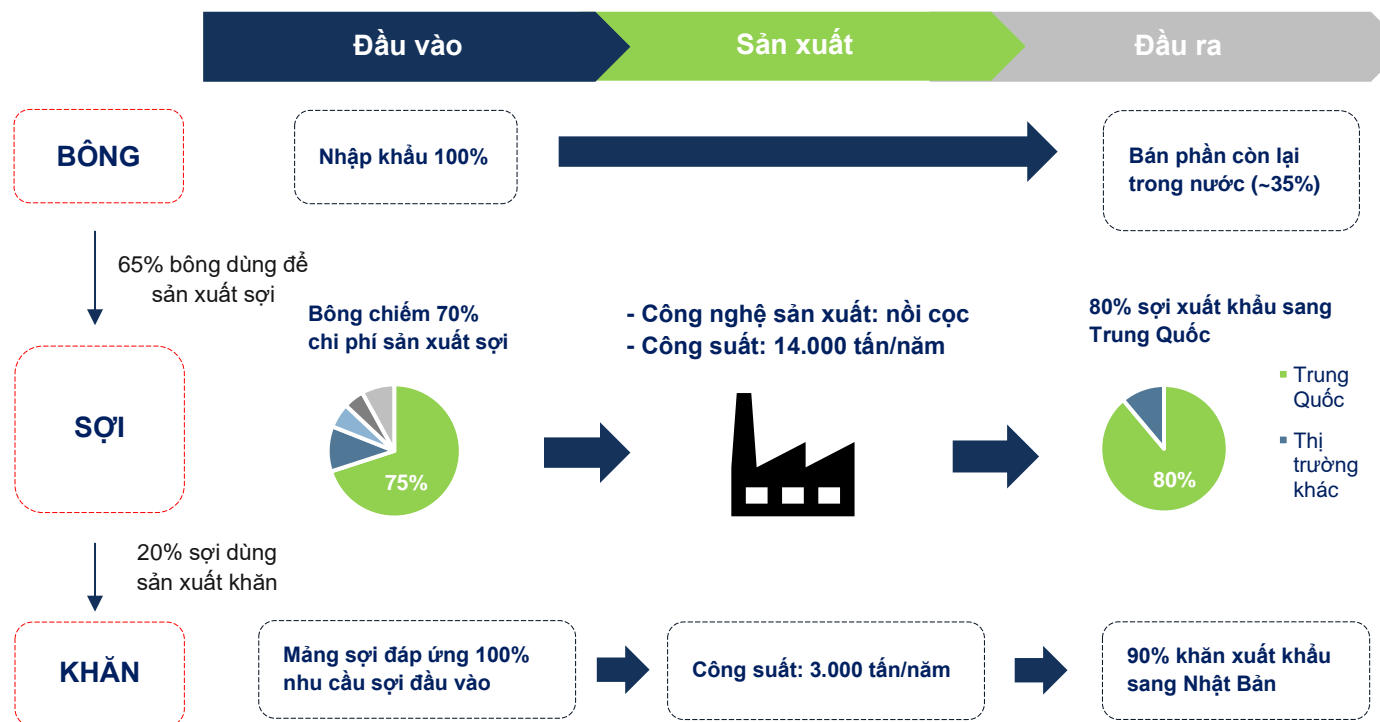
Đầu vào

Sản xuất

Đầu ra

BÔNG

Nhập khẩu 100%

Bán phần còn lại trong nước (~35%)

65% bông dùng để sản xuất sợi

Bông chiếm 70% chi phí sản xuất sợi

- Công nghệ sản xuất: nồi cọc
- Công suất: 14.000 tấn/năm

80% sợi xuất khẩu sang Trung Quốc

SỢI

75%

80%

Trung Quốc

Thị trường khác

20% sợi dùng sản xuất khăn

KHĂN

Mảng sợi đáp ứng 100% nhu cầu sợi đầu vào

Công suất: 3.000 tấn/năm

90% khăn xuất khẩu sang Nhật Bản